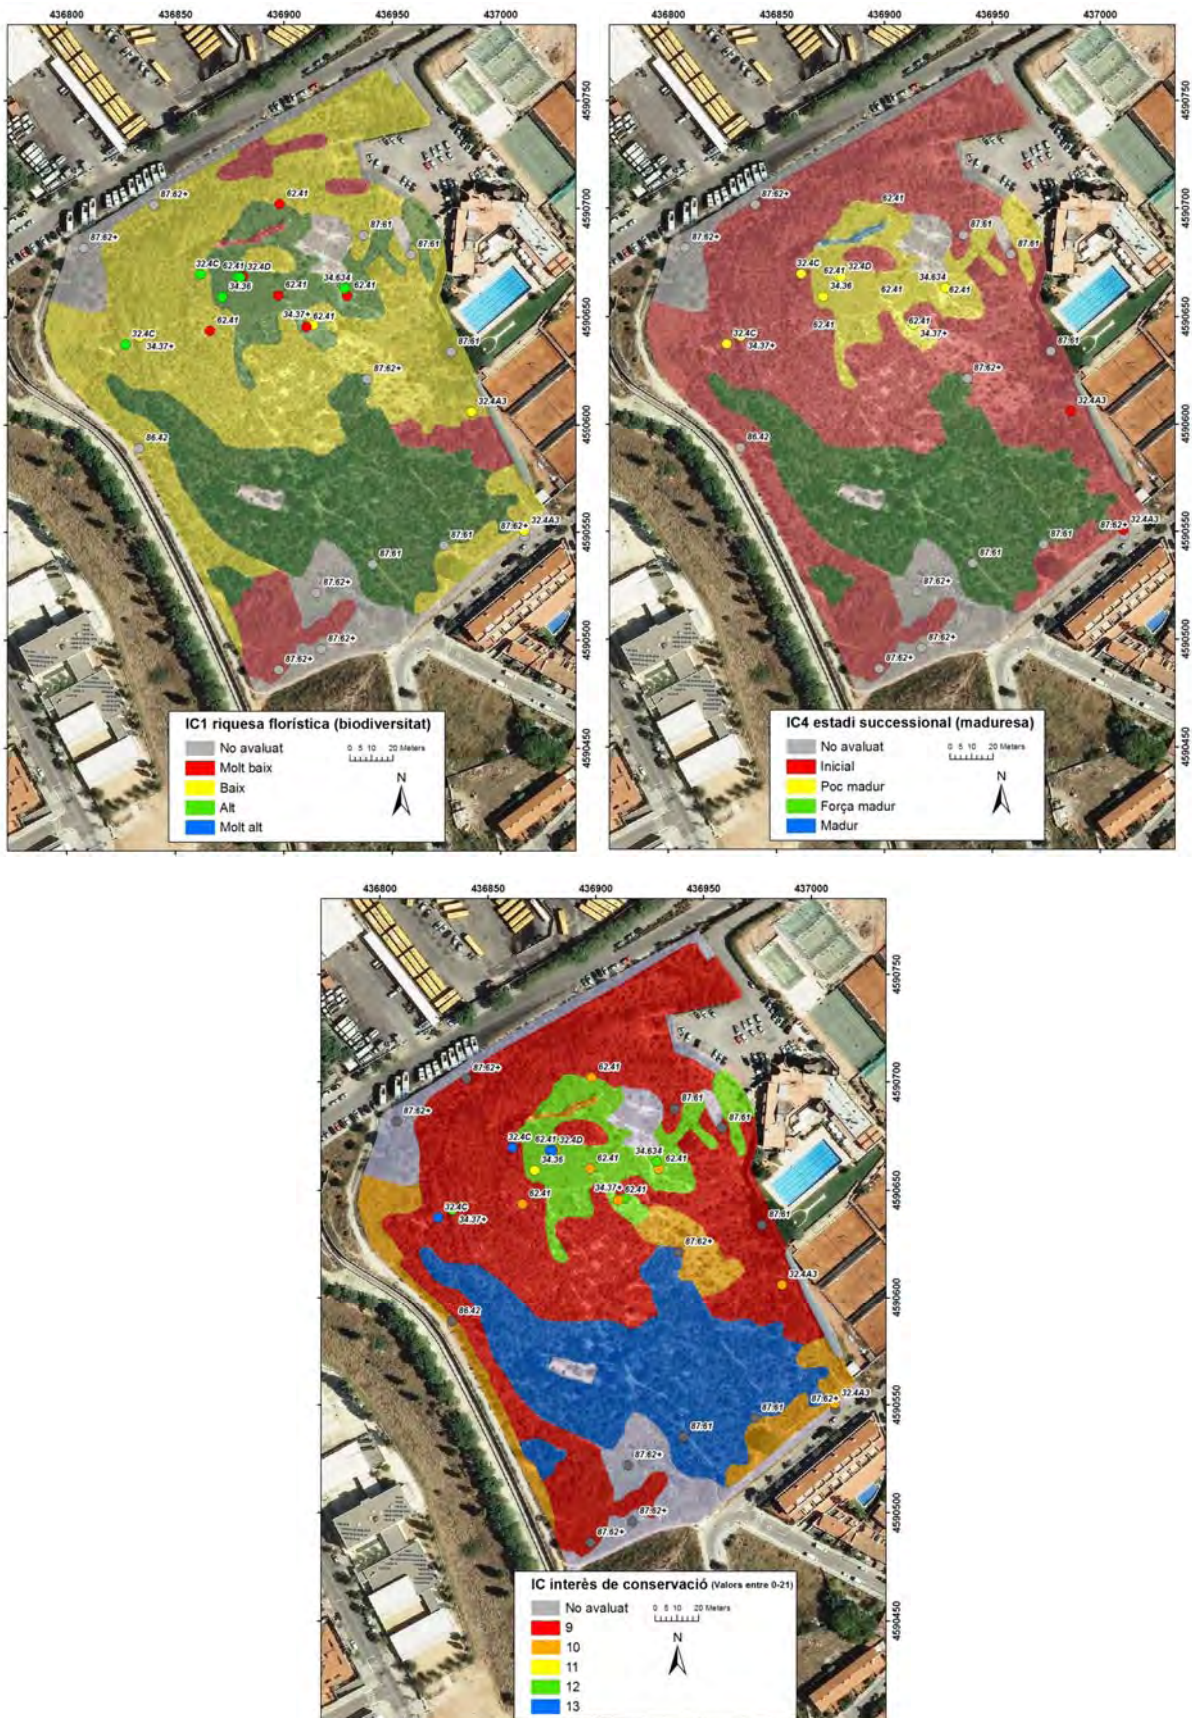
436800 436850 436900 436950 437000

4590750 4590700 4590650 4590600 4590550 4590500 4590450

87.62+ 87.62+ 62.41 87.61 87.61 32.4C 62.41 32.4D 34.36 62.41 34.634 62.41 34.37+ 62.41 62.41 32.4C 34.37+ 87.61 87.62+ 32.4A3 86.42 87.62+ 32.4A3 87.61 87.61 87.62+ 87.62+ 87.62+

IC1 riquesa florística (biodiversitat)
No avaluat
Molt baix
Baix
Alt
Molt alt
0 5 10 20 Meters
N

436800 436850 436900 436950 437000

4590750 4590700 4590650 4590600 4590550 4590500 4590450

87.62+ 87.62+ 62.41 87.61 87.61 32.4C 62.41 32.4D 34.36 62.41 34.634 62.41 62.41 62.41 34.37+ 32.4C 34.37+ 87.61 87.62+ 32.4A3 86.42 87.62+ 32.4A3 87.61 87.61 87.62+ 87.62+ 87.62+

IC4 estadi successional (maduresa)
No avaluat
Inicial
Poc madur
Força madur
Madur
0 5 10 20 Meters
N

436800 436850 436900 436950 437000

4590750 4590700 4590650 4590600 4590550 4590500 4590450

87.62+ 87.62+ 62.41 87.61 87.61 32.4C 62.41 32.4D 34.36 62.41 34.634 62.41 34.37+ 62.41 62.41 32.4C 34.37+ 87.61 87.62+ 32.4A3 86.42 87.62+ 32.4A3 87.61 87.61 87.62+ 87.62+ 87.62+

IC interès de conservació (Valors entre 0-21)
No avaluat
9
10
11
12
13
0 5 10 20 Meters
N